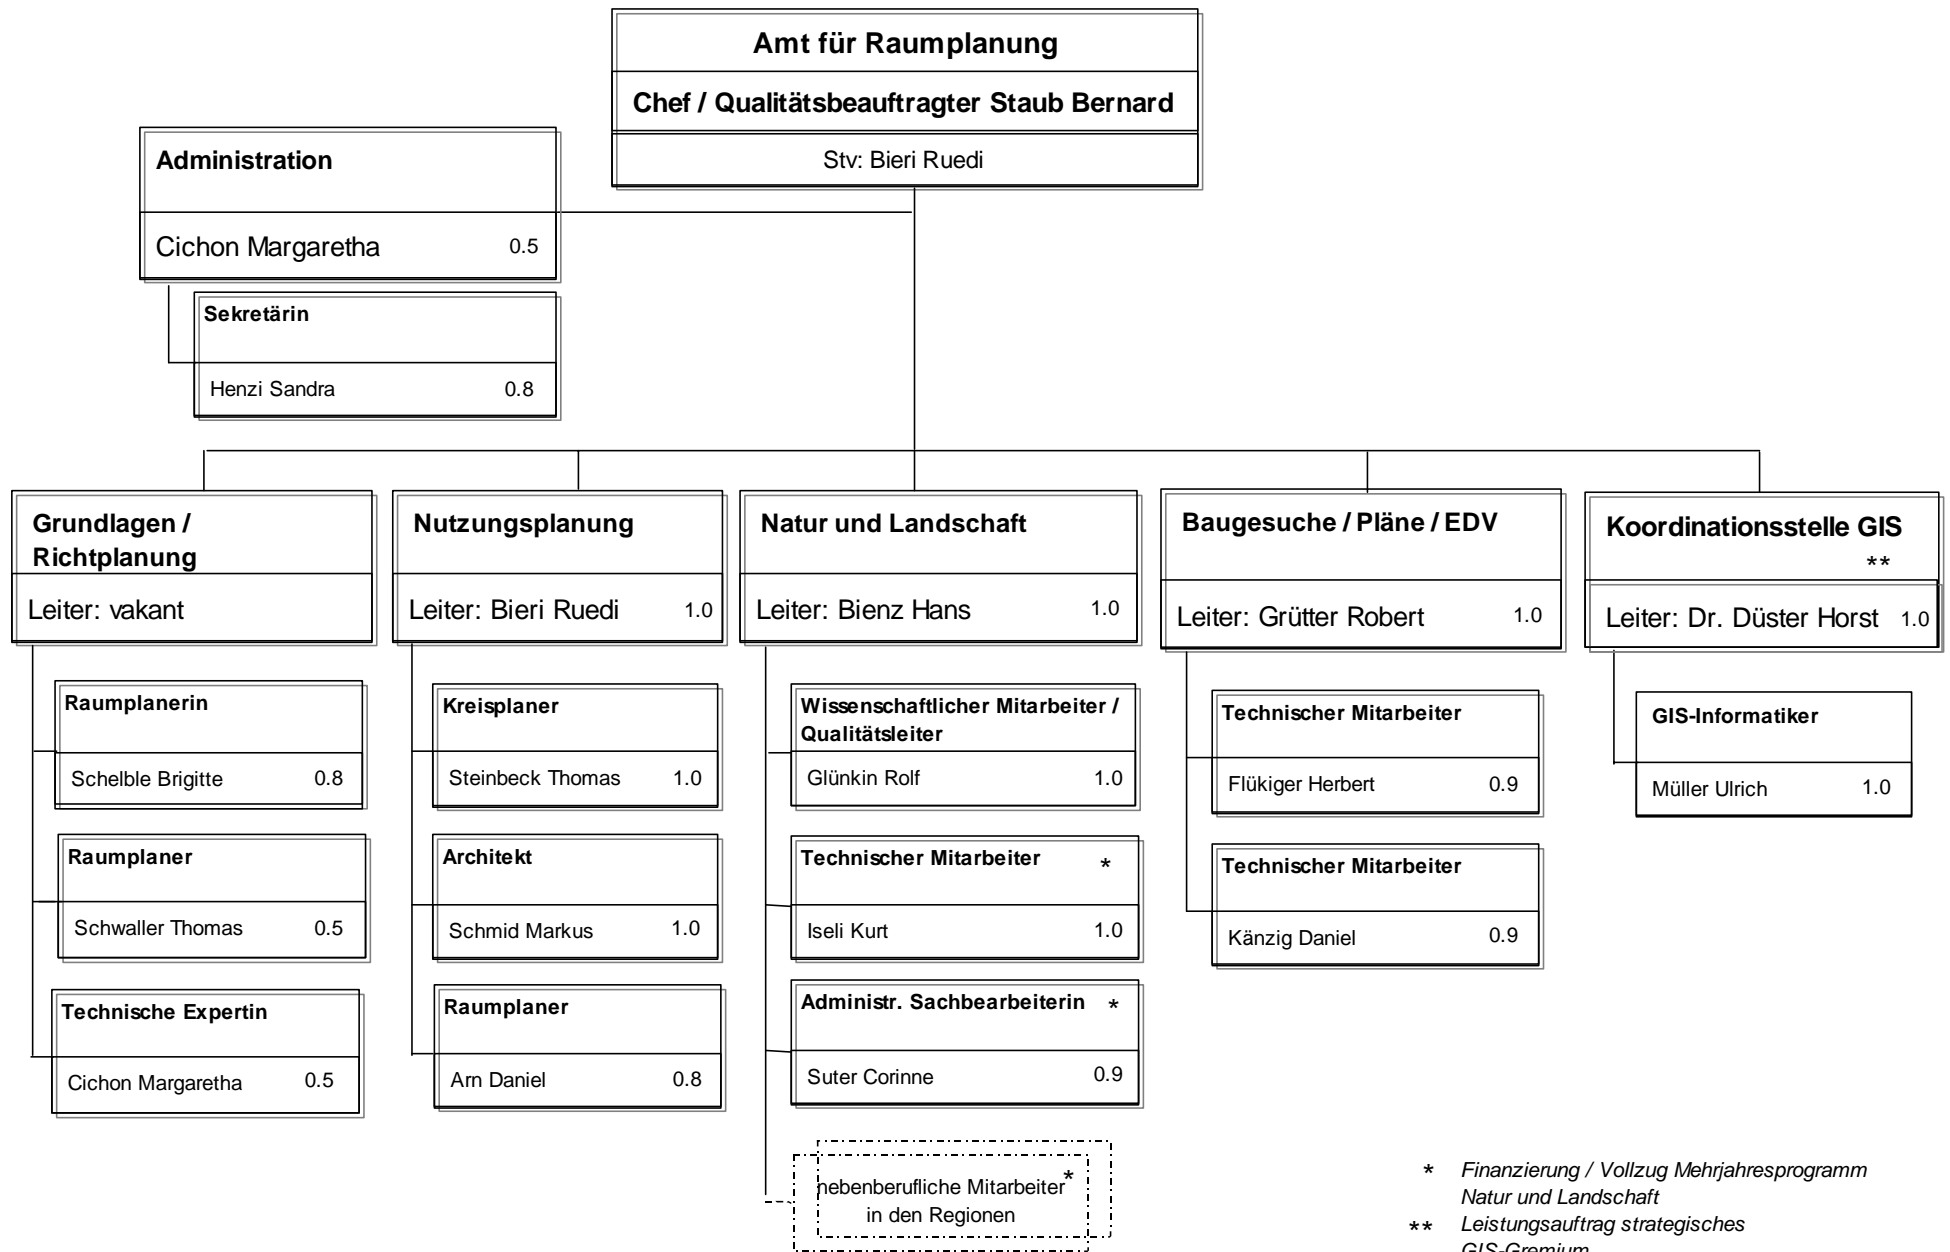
Amt für Raumplanung

Chef / Qualitätsbeauftragter Staub Bernard

Stv: Bieri Ruedi

Administration

Cichon Margaretha 0.5

Sekretärin

Henzi Sandra 0.8

Grundlagen / Richtplanung

Leiter: vakant

Raumplanerin

Schelble Brigitte 0.8

Raumplaner

Schwaller Thomas 0.5

Technische Expertin

Cichon Margaretha 0.5

Nutzungsplanung

Leiter: Bieri Ruedi 1.0

Kreisplaner

Steinbeck Thomas 1.0

Architekt

Schmid Markus 1.0

Raumplaner

Arn Daniel 0.8

Natur und Landschaft

Leiter: Bienz Hans 1.0

Wissenschaftlicher Mitarbeiter / Qualitätsleiter

Glünkin Rolf 1.0

Technischer Mitarbeiter *

Iseli Kurt 1.0

Administr. Sachbearbeiterin *

Suter Corinne 0.9

nebenberufliche Mitarbeiter* in den Regionen

Baugesuche / Pläne / EDV

Leiter: Grütter Robert 1.0

Technischer Mitarbeiter

Flükiger Herbert 0.9

Technischer Mitarbeiter

Känzig Daniel 0.9

Koordinationsstelle GIS **

Leiter: Dr. Düster Horst 1.0

GIS-Informatiker

Müller Ulrich 1.0

* Finanzierung / Vollzug Mehrjahresprogramm Natur und Landschaft

** Leistungsauftrag strategisches GIS-Gremium